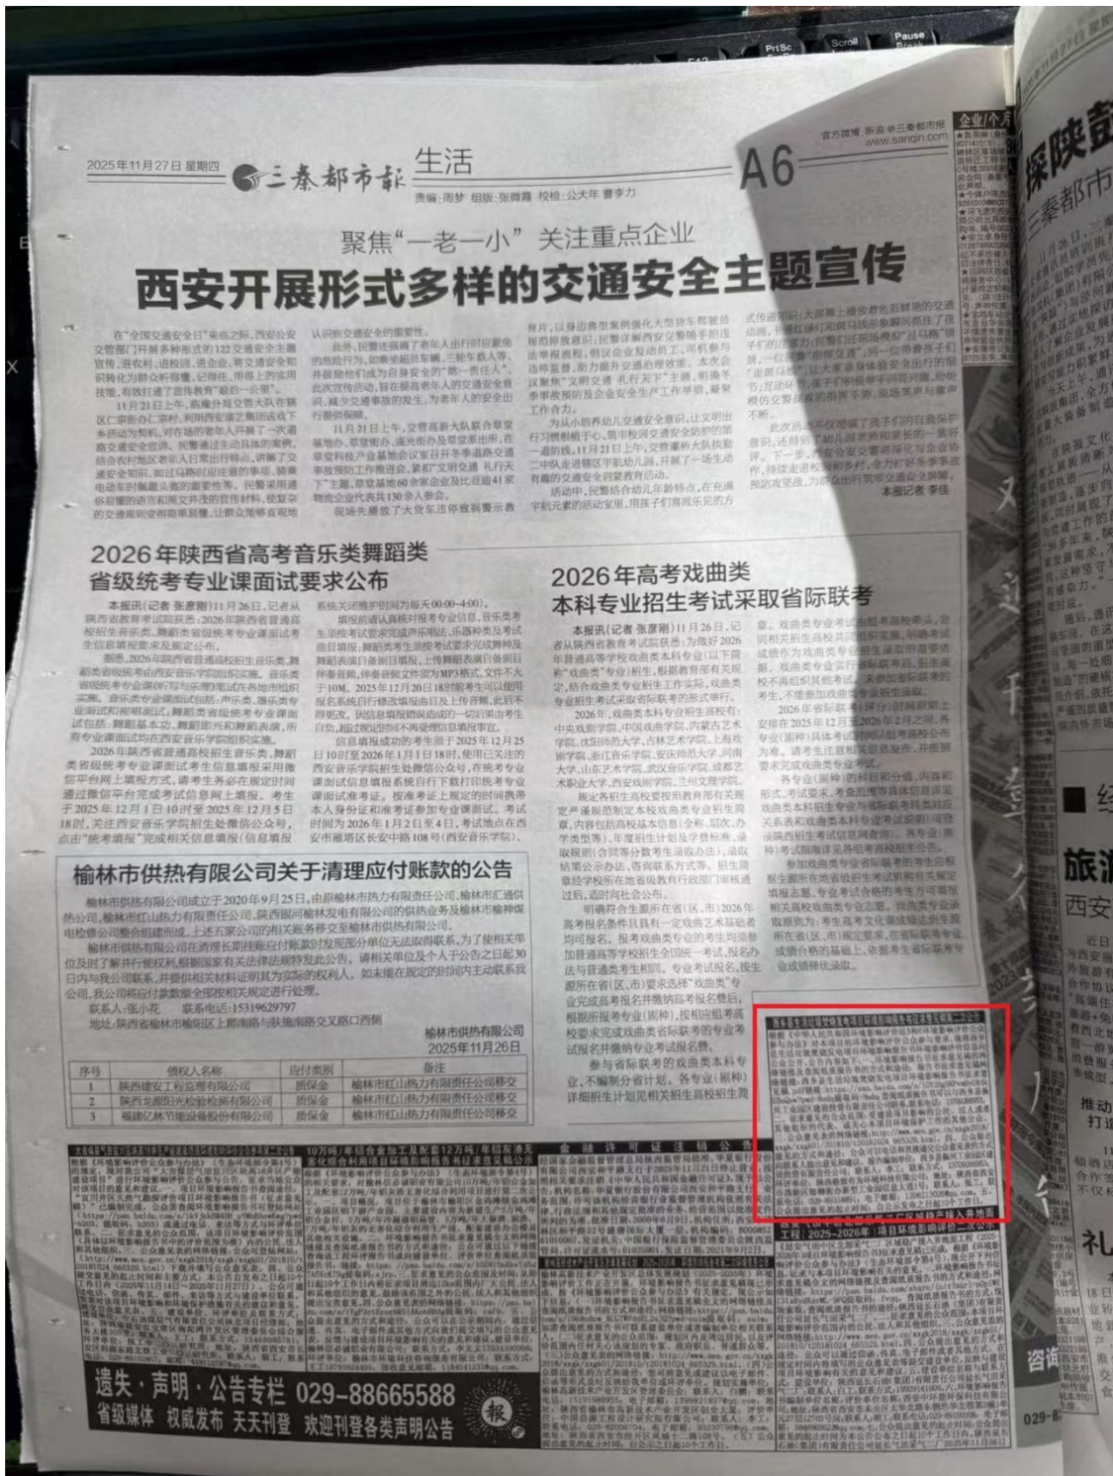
2025年11月27日 星期四 三秦都市报 生活 A6

责编：周梦 组版：张薇薇 校检：公大年 曹李力

官方微博 新浪@三秦都市报 www.sanqin.com

聚焦"一老一小" 关注重点企业

西安开展形式多样的交通安全主题宣传

在"全国交通安全日"来临之际，西安公安交管部门开展多种形式的122交通安全主题宣传，进农村、进校园、进企业、进社区，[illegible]

11月21日上午，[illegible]

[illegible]

本报记者 李佳

2026年陕西省高考音乐类舞蹈类省级统考专业课面试要求公布

本报讯（记者 张彦刚）11月26日，记者从陕西省教育考试院获悉：2026年陕西省普通高校招生音乐类、舞蹈类省级统考专业课面试考生信息填报要求及规定公布。

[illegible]

2026年高考戏曲类本科专业招生考试采取省际联考

本报讯（记者 张彦刚）11月26日，记者从陕西省教育考试院获悉：为做好2026年普通高等学校戏曲类本科专业（以下简称"戏曲类专业"）招生，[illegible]

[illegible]

榆林市供热有限公司关于清理应付账款的公告

榆林市供热有限公司成立于2020年9月25日，由原榆林市热力有限责任公司、榆林市汇通供热公司、榆林市红山热力有限责任公司、陕西国河榆林发电有限公司的供热业务及榆林市榆神煤电热修公司整合组建而成。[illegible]

榆林市供热有限公司在清理长期挂账应付账款时发现部分单位无法取得联系，为了使相关单位及时了解并行使权利，根据国家有关法律法规特发此公告。请相关单位及个人于公告之日起30日内与我公司联系，并提供相关材料证明其为实际的权利人。如未能在规定的时间内主动联系我公司，我公司将应付款数据全部按相关规定进行处理。

联系人：张小花 联系电话：15319629797

地址：陕西省榆林市榆阳区上郡南路与肤施南路交叉路口西侧

榆林市供热有限公司
2025年11月26日

| 序号 | 债权人名称 | 应付类别 | 备注 |
|---|---|---|---|
| 1 | 陕西建安工程监理有限公司 | 质保金 | 榆林市红山热力有限责任公司移交 |
| 2 | 陕西龙源阳光检验检测有限公司 | 质保金 | 榆林市红山热力有限责任公司移交 |
| 3 | 福建亿林节能设备股份有限公司 | 质保金 | 榆林市红山热力有限责任公司移交 |

金融许可证注销公告

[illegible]

遗失·声明·公告专栏 029-88665588
省级媒体 权威发布 天天刊登 欢迎刊登各类声明公告

探陕 三秦都市

旅游 西安

推动 打造

029-8

企业 个人